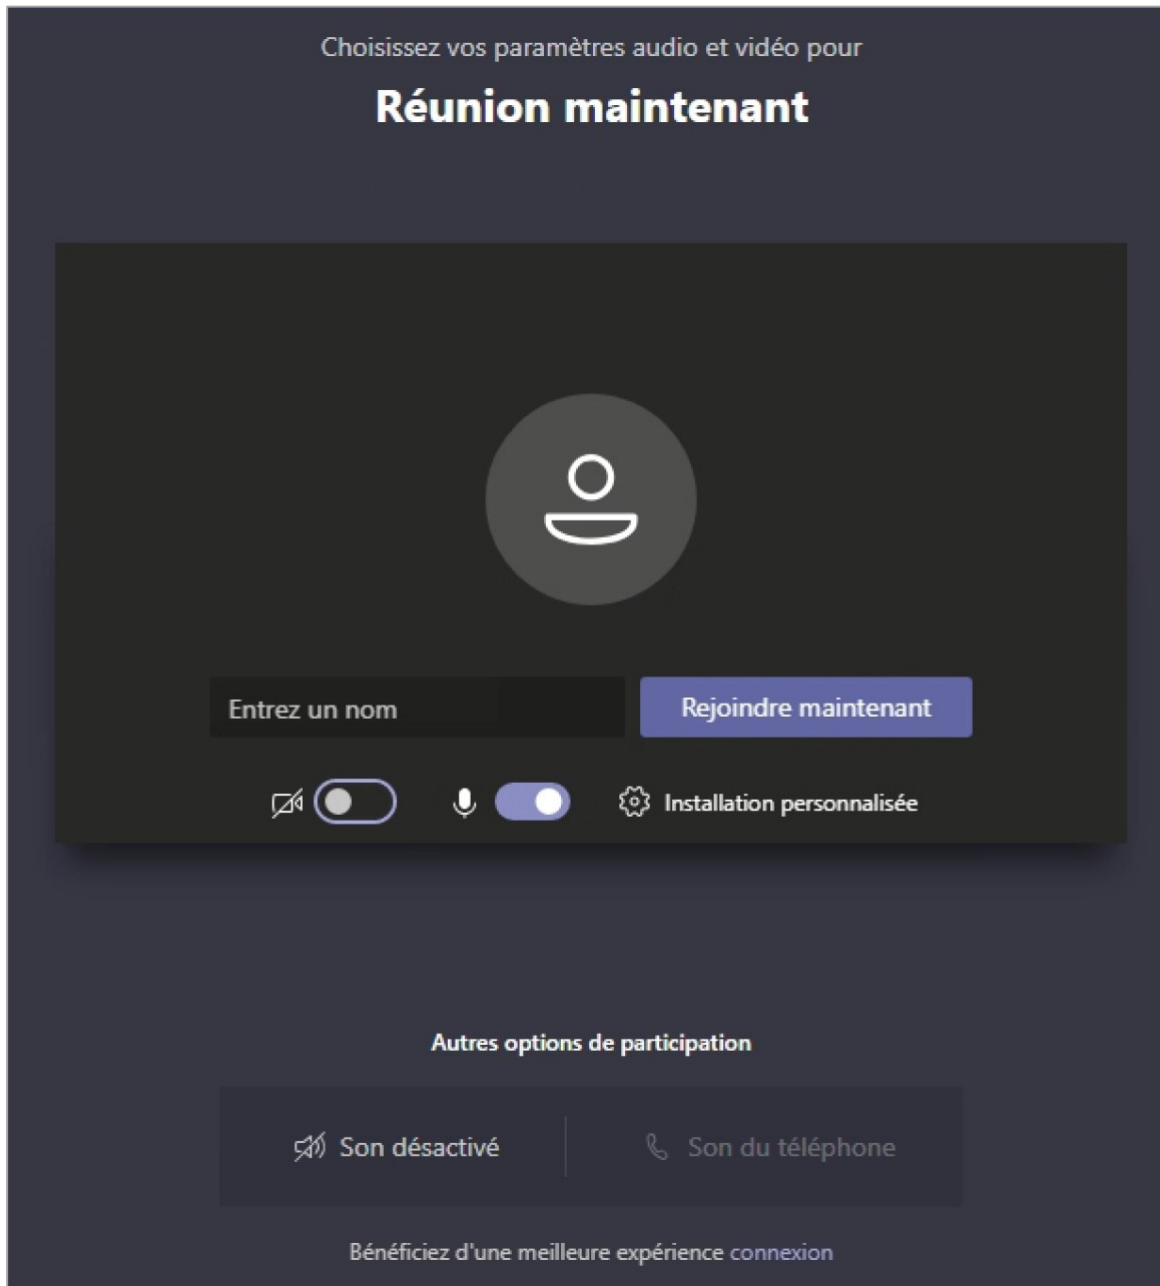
Choisissez vos paramètres audio et vidéo pour

Réunion maintenant

Entrez un nom

Rejoindre maintenant

Installation personnalisée

Autres options de participation

Son désactivé

Son du téléphone

Bénéficiez d'une meilleure expérience connexion